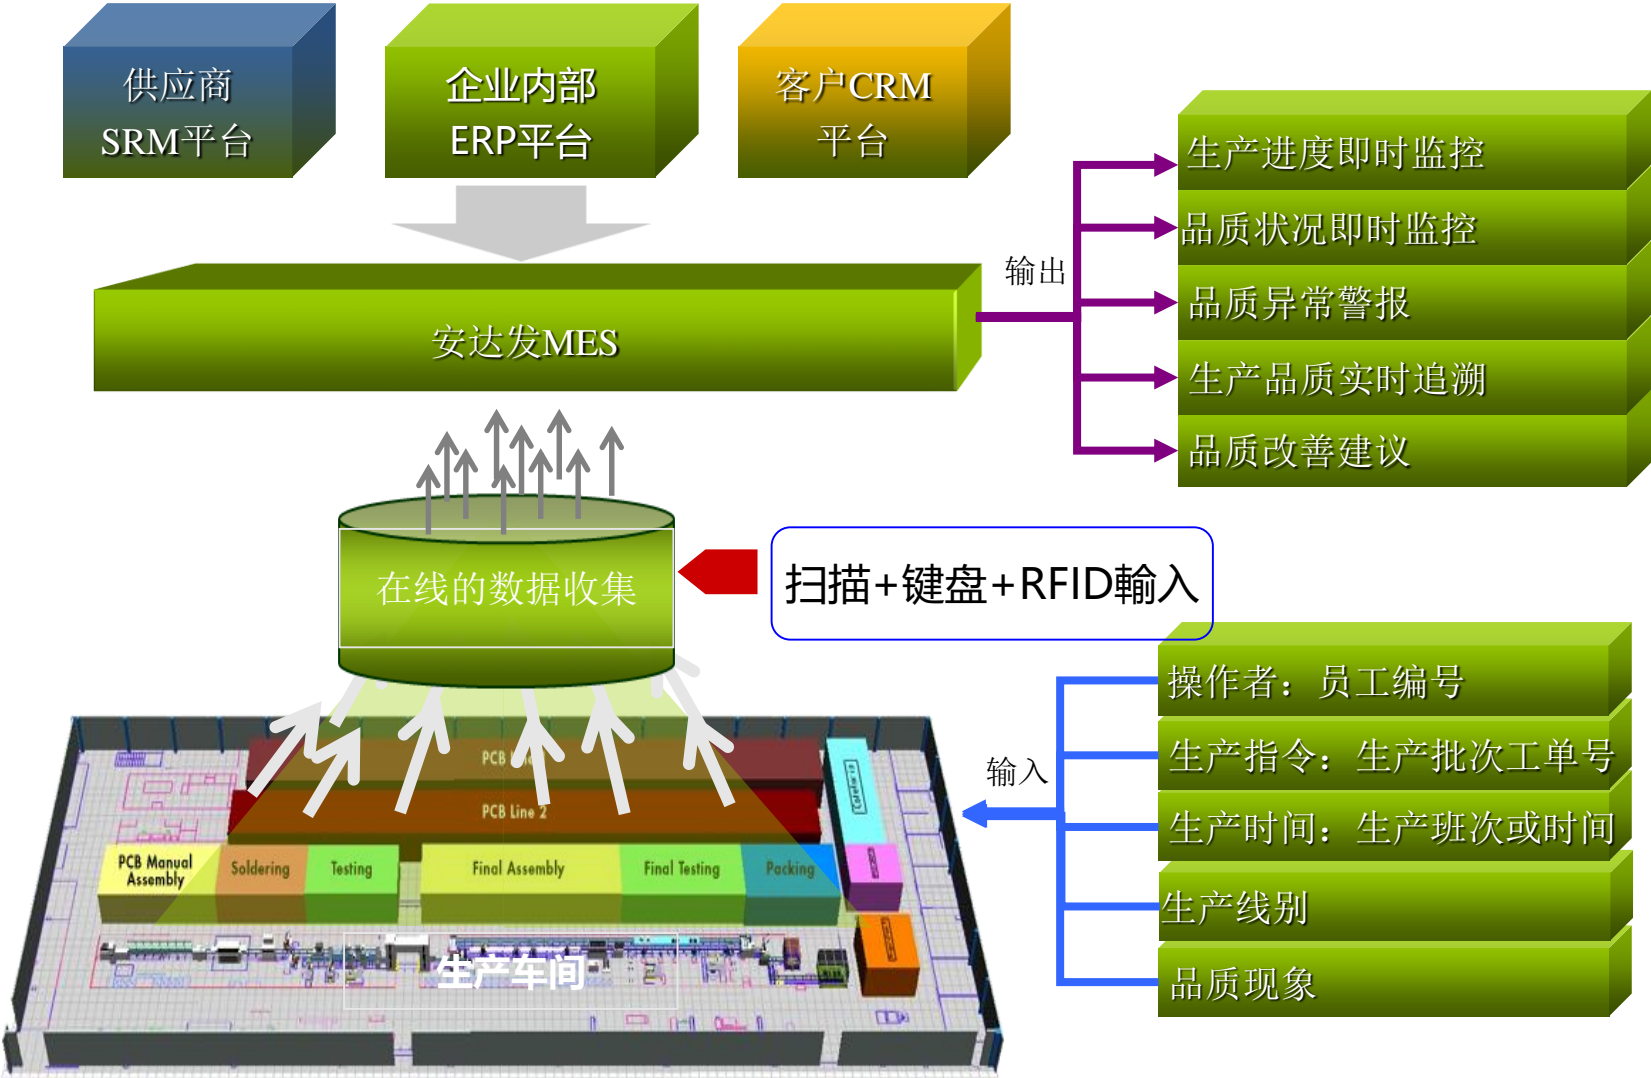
供应商
SRM平台

企业内部
ERP平台

客户CRM
平台

安达发MES

输出

生产进度即时监控

品质状况即时监控

品质异常警报

生产品质实时追溯

品质改善建议

在线的数据收集

扫描+键盘+RFID輸入

输入

操作者：员工编号

生产指令：生产批次工单号

生产时间：生产班次或时间

生产线别

品质现象

PCB Line 1

PCB Line 2

PCB Manual Assembly

Soldering

Testing

Final Assembly

Final Testing

Packing

生产车间